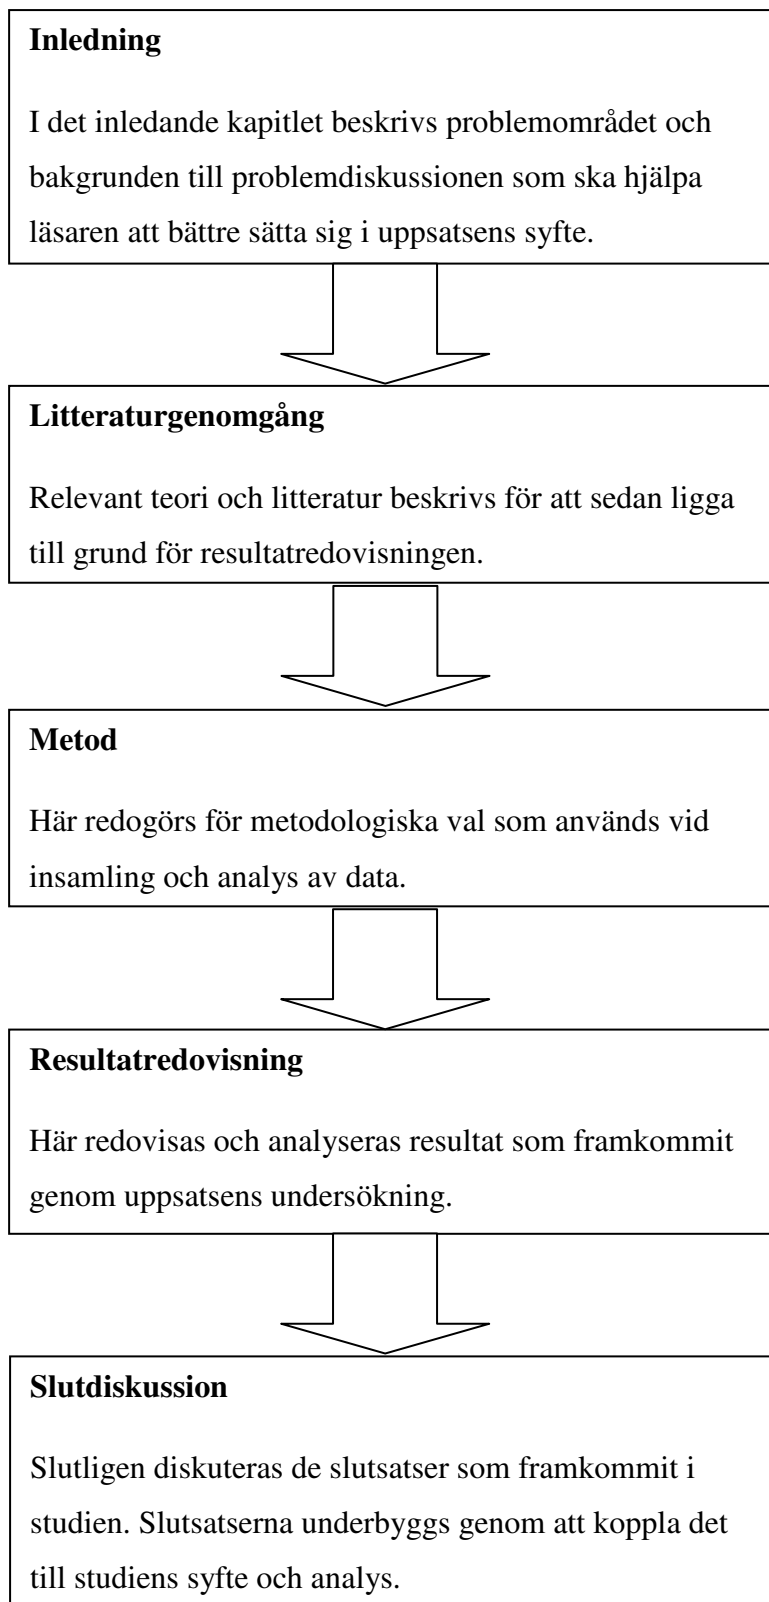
Inledning

I det inledande kapitlet beskrivs problemområdet och bakgrunden till problemdiskussionen som ska hjälpa läsaren att bättre sätta sig i uppsatsens syfte.

Litteraturgenomgång

Relevant teori och litteratur beskrivs för att sedan ligga till grund för resultatredovisningen.

Metod

Här redogörs för metodologiska val som används vid insamling och analys av data.

Resultatredovisning

Här redovisas och analyseras resultat som framkommit genom uppsatsens undersökning.

Slutdiskussion

Slutligen diskuteras de slutsatser som framkommit i studien. Slutsatserna underbyggs genom att koppla det till studiens syfte och analys.